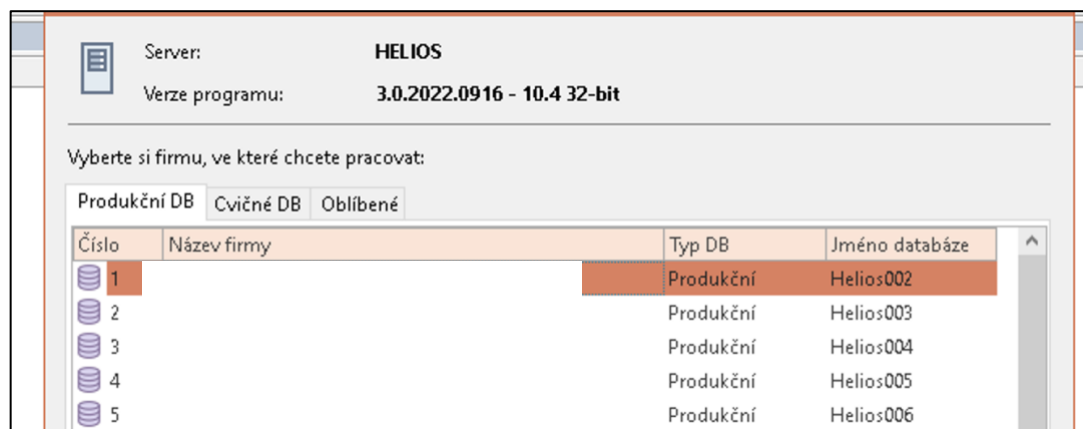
Server: HELIOS

Verze programu: 3.0.2022.0916 - 10.4 32-bit

Vyberte si firmu, ve které chcete pracovat:

Produkční DB | Cvičné DB | Oblíbené

| Číslo | Název firmy | Typ DB | Jméno databáze |
|---|---|---|---|
| 1 | | Produkční | Helios002 |
| 2 | | Produkční | Helios003 |
| 3 | | Produkční | Helios004 |
| 4 | | Produkční | Helios005 |
| 5 | | Produkční | Helios006 |